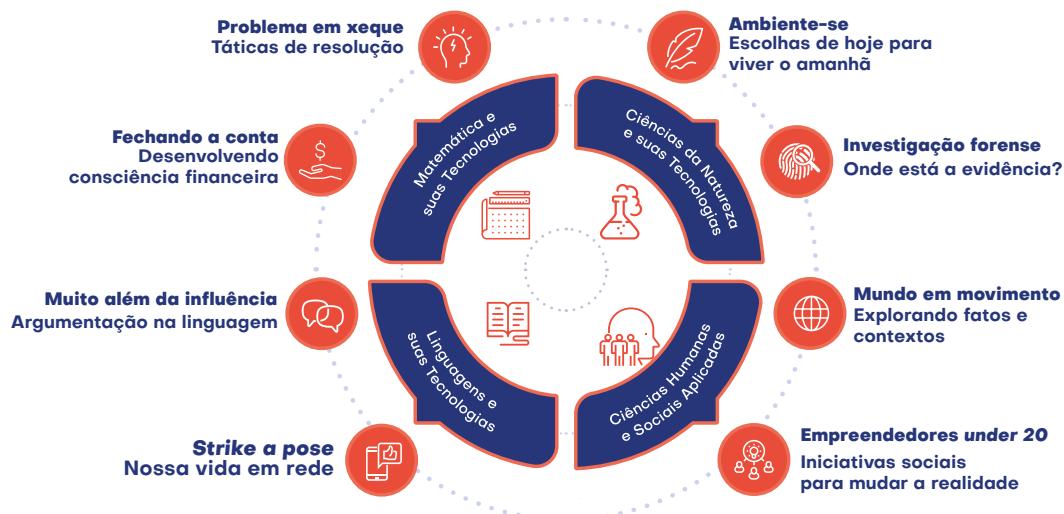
Problema em xeque
Táticas de resolução

Fechando a conta
Desenvolvendo consciência financeira

Muito além da influência
Argumentação na linguagem

Strike a pose
Nossa vida em rede

Matemática e suas Tecnologias

Ciências da Natureza e suas Tecnologias

Linguagens e suas Tecnologias

Ciências Humanas e Sociais Aplicadas

Ambiente-se
Escolhas de hoje para viver o amanhã

Investigação forense
Onde está a evidência?

Mundo em movimento
Explorando fatos e contextos

Empreendedores under 20
Iniciativas sociais para mudar a realidade